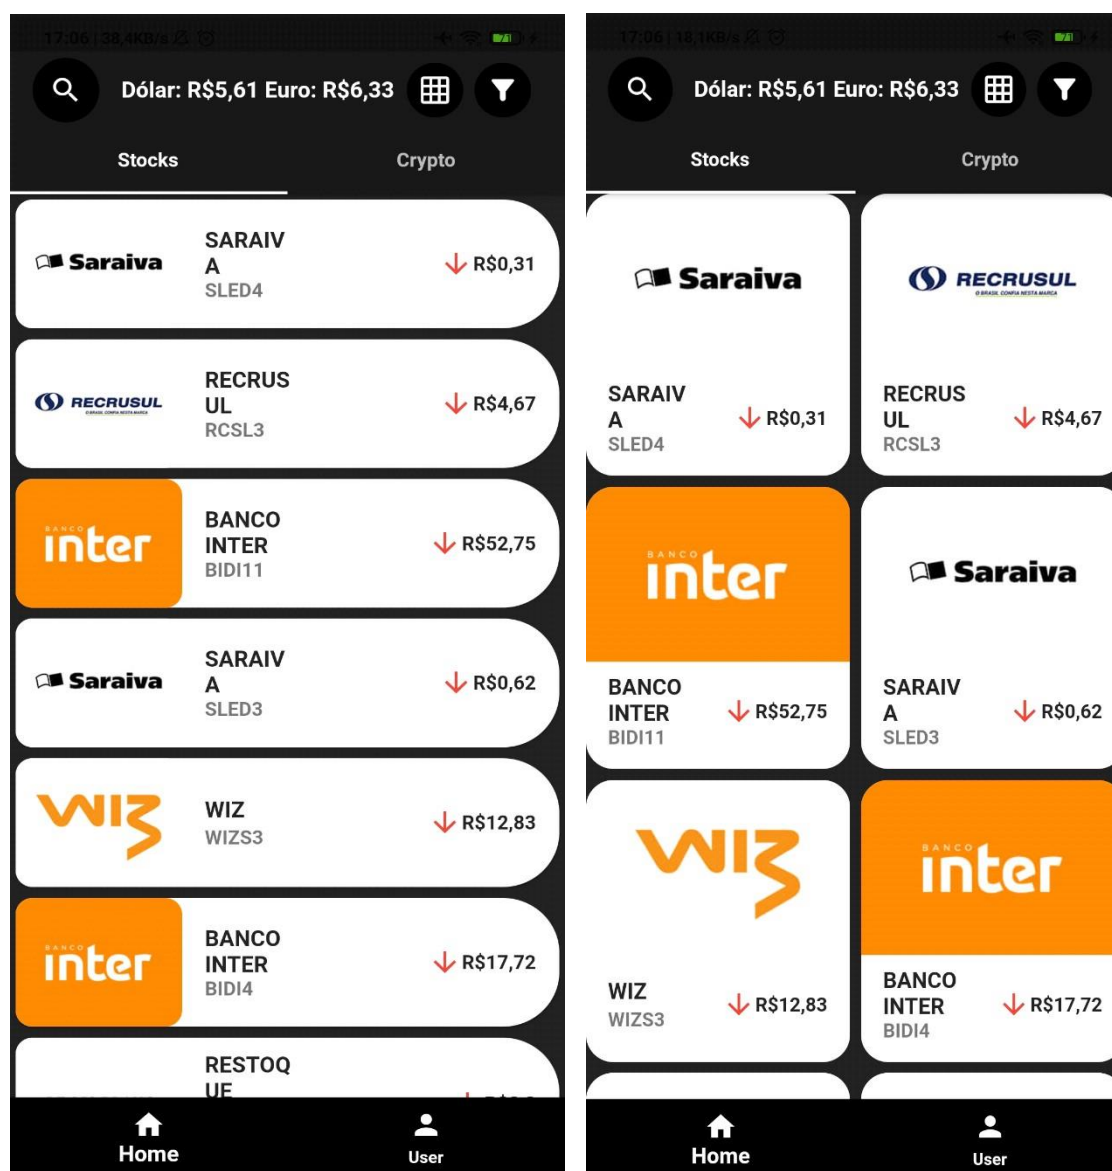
17:06 | 38,4KB/s

Dólar: R$5,61 Euro: R$6,33

Stocks

Crypto

Saraiva

SARAIV A

SLED4

R$0,31

RECRUSUL

RECRUS UL

RCSL3

R$4,67

BANCO inter

BANCO INTER

BIDI11

R$52,75

Saraiva

SARAIV A

SLED3

R$0,62

WIZ

WIZ

WIZS3

R$12,83

BANCO inter

BANCO INTER

BIDI4

R$17,72

RESTOQ UE

Home

User

17:06 | 18,1KB/s

Dólar: R$5,61 Euro: R$6,33

Stocks

Crypto

Saraiva

SARAIV A

SLED4

R$0,31

RECRUSUL

RECRUS UL

RCSL3

R$4,67

BANCO inter

BANCO INTER

BIDI11

R$52,75

Saraiva

SARAIV A

SLED3

R$0,62

WIZ

WIZ

WIZS3

R$12,83

BANCO inter

BANCO INTER

BIDI4

R$17,72

Home

User